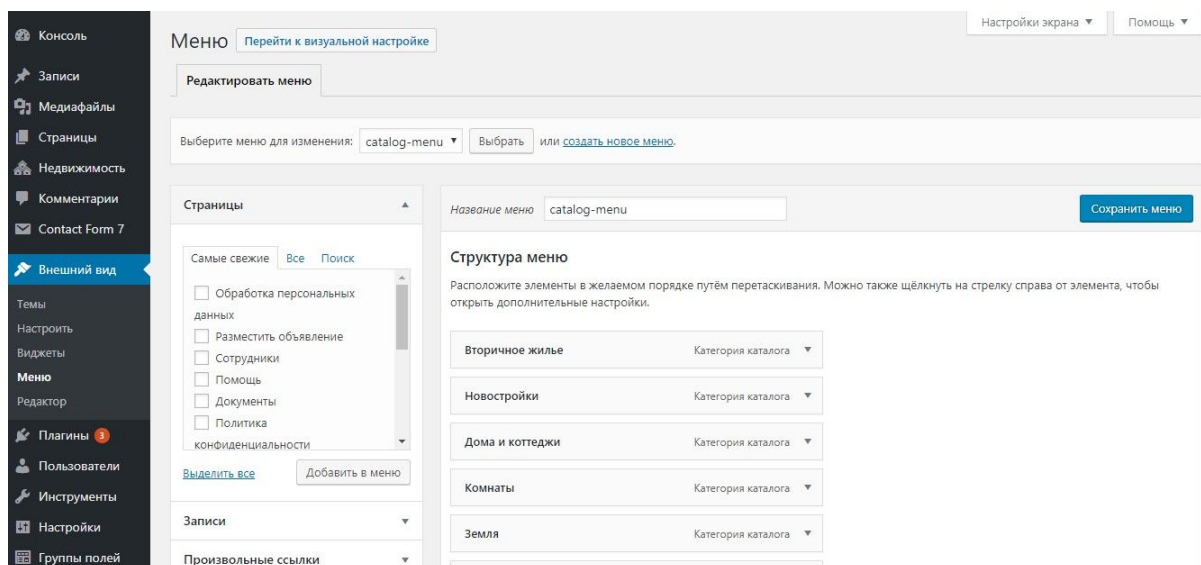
Консоль
Записи
Медиафайлы
Страницы
Недвижимость
Комментарии
Contact Form 7
Внешний вид
Темы
Настроить
Виджеты
Меню
Редактор
Плагины 3
Пользователи
Инструменты
Настройки
Группы полей

Настройки экрана ▼
Помощь ▼

Меню Перейти к визуальной настройке

Редактировать меню

Выберите меню для изменения: catalog-menu ▼ Выбрать или создать новое меню.

Страницы

Самые свежие Все Поиск

Обработка персональных данных
Разместить объявление
Сотрудники
Помощь
Документы
Политика конфиденциальности

Выделить все
Добавить в меню

Записи

Произвольные ссылки

Название меню catalog-menu
Сохранить меню

Структура меню

Расположите элементы в желаемом порядке путём перетаскивания. Можно также щёлкнуть на стрелку справа от элемента, чтобы открыть дополнительные настройки.

Вторичное жилье Категория каталога ▼
Новостройки Категория каталога ▼
Дома и коттеджи Категория каталога ▼
Комнаты Категория каталога ▼
Земля Категория каталога ▼